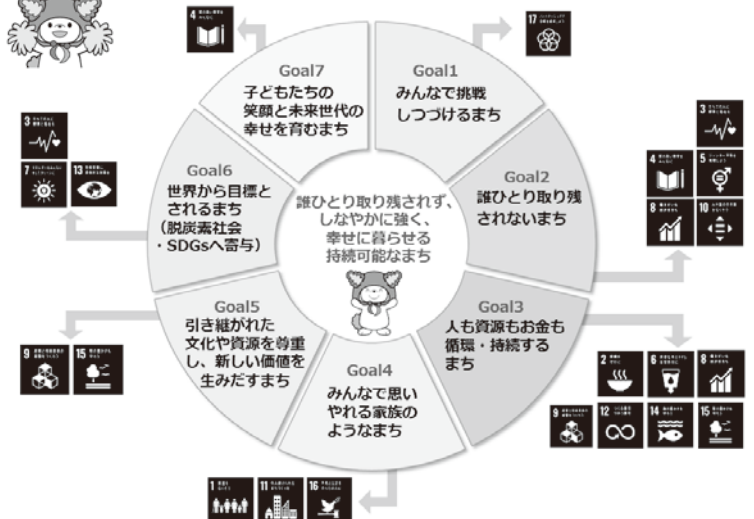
Goal7
子どもたちの笑顔と未来世代の幸せを育むまち

Goal1
みんなで挑戦しつづけるまち

Goal2
誰ひとり取り残されないまち

Goal3
人も資源もお金も循環・持続するまち

Goal4
みんなで思いやれる家族のようなまち

Goal5
引き継がれた文化や資源を尊重し、新しい価値を生みだすまち

Goal6
世界から目標とされるまち
（脱炭素社会・SDGsへ寄与）

誰ひとり取り残されず、しなやかに強く、幸せに暮らせる持続可能なまち

4
17
3
4
5
8
10
2
6
8
9
12
14
15
1
11
16
9
15
3
7
13